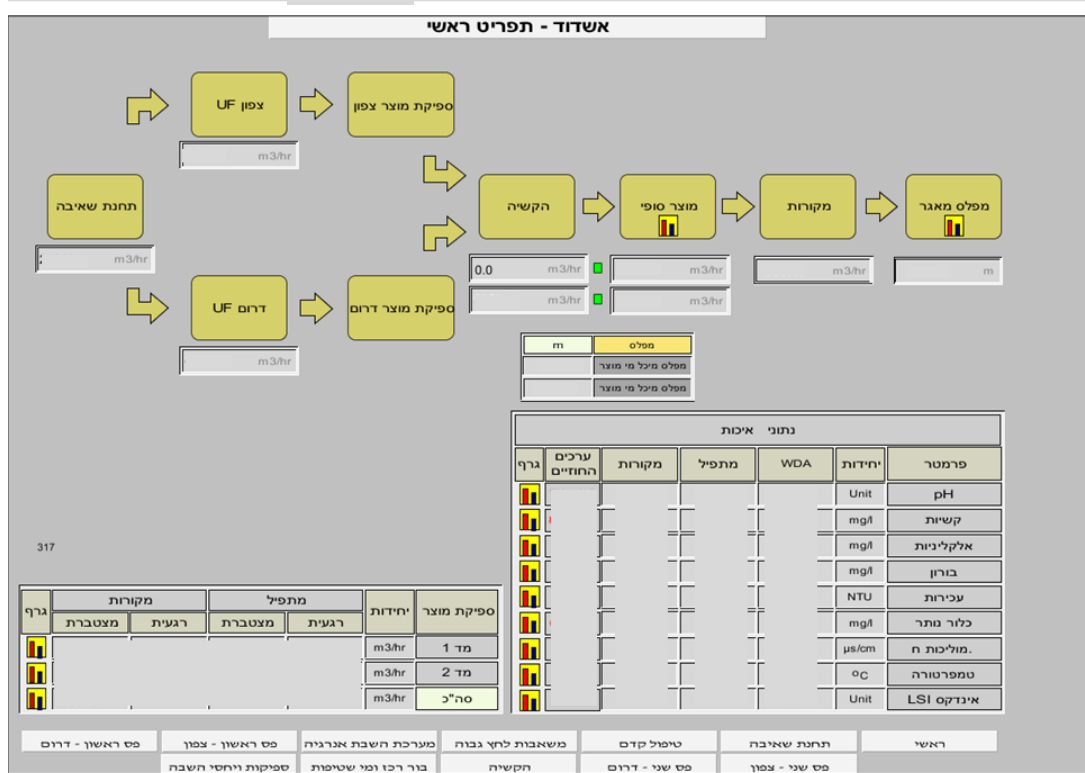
אשדוד - תפריט ראשי

UF צפון

ספיקת מוצר צפון

m3/hr

תחנת שאיבה

m3/hr

הקשיה

מוצר סופי

מקורות

מפלס מאגר

0.0 m3/hr

m3/hr

m3/hr

m

m3/hr

m3/hr

UF דרום

ספיקת מוצר דרום

m3/hr

| m | מפלס |
|---|---|
| | מפלס מיכל מי מוצר |
| | מפלס מיכל מי מוצר |

נתוני איכות

| גרף | ערכים החוזיים | מקורות | מתפיל | WDA | יחידות | פרמטר |
|---|---|---|---|---|---|---|
| | | | | | Unit | pH |
| | | | | | mg/l | קשיות |
| | | | | | mg/l | אלקליניות |
| | | | | | mg/l | בורון |
| | | | | | NTU | עכירות |
| | | | | | mg/l | כלור נותר |
| | | | | | µs/cm | מוליכות ח. |
| | | | | | $^oC$ | טמפרטורה |
| | | | | | Unit | אינדקס LSI |

317

| גרף | מקורות מצטברת | מקורות רגעית | מתפיל מצטברת | מתפיל רגעית | יחידות | ספיקת מוצר |
|---|---|---|---|---|---|---|
| | | | | | m3/hr | מד 1 |
| | | | | | m3/hr | מד 2 |
| | | | | | m3/hr | סה"כ |

ראשי | תחנת שאיבה | טיפול קדם | משאבות לחץ גבוה | מערכת השבת אנרגיה | פס ראשון - צפון | פס ראשון - דרום

פס שני - צפון | פס שני - דרום | הקשיה | בור רכז ומי שטיפות | ספיקות ויחסי השבה